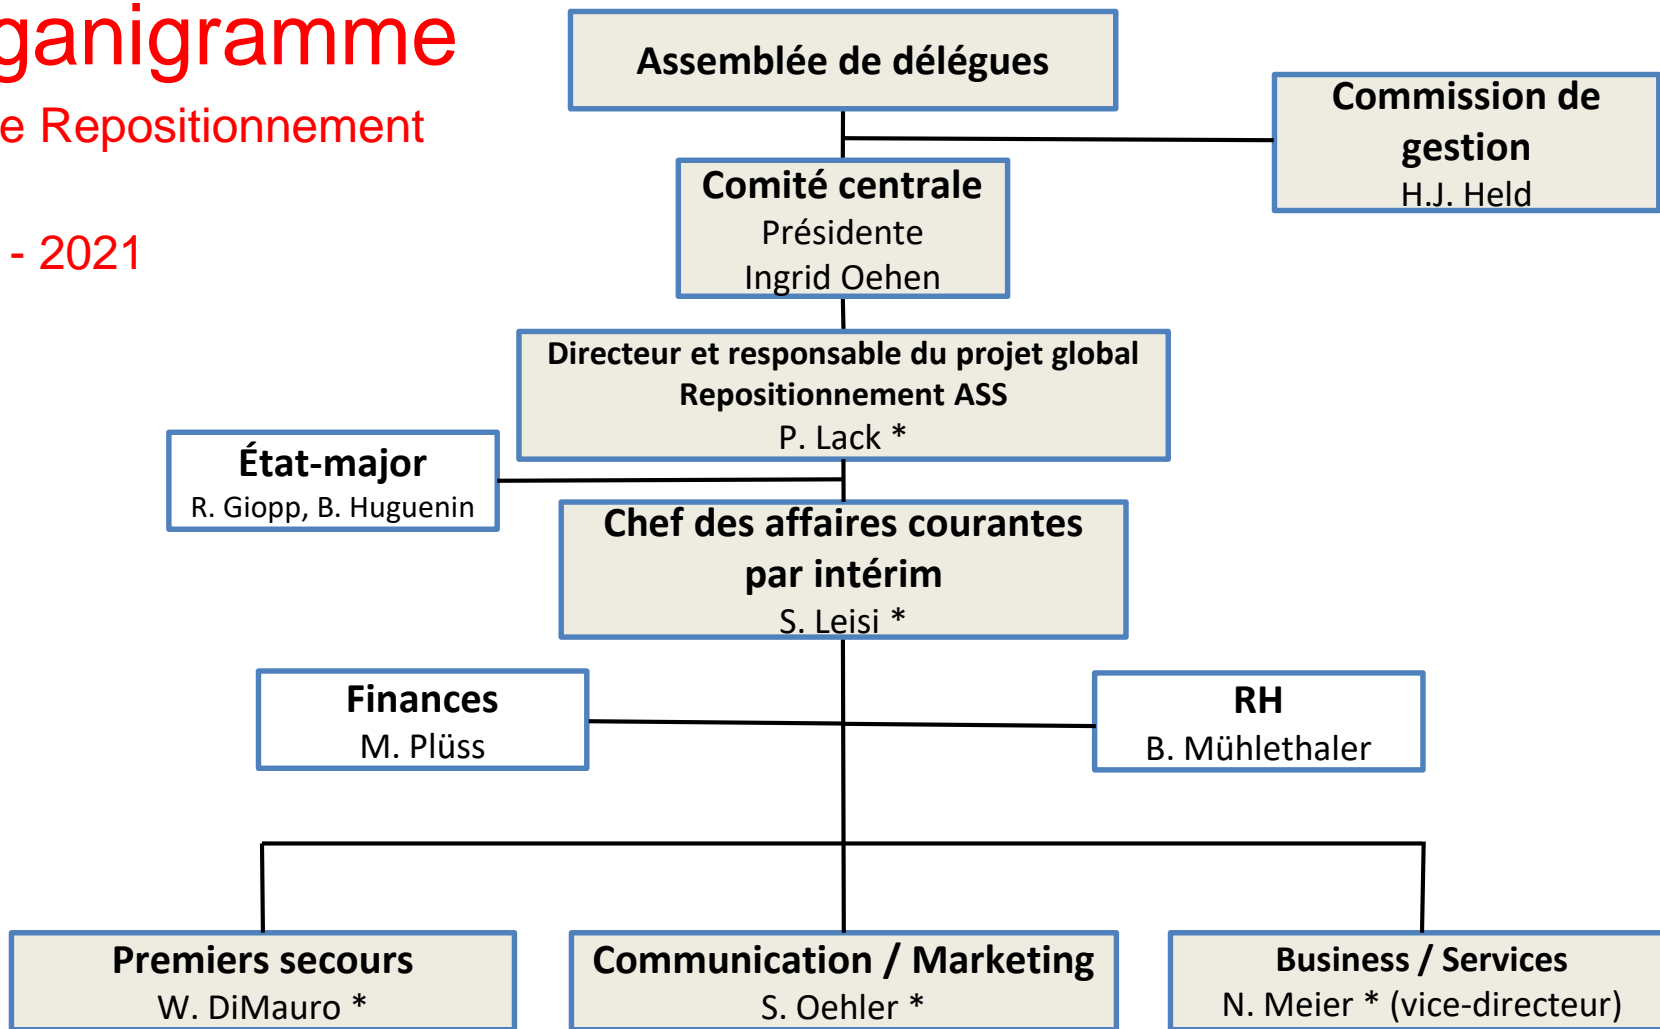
ganigramme

e Repositionnement

- 2021

Assemblée de délégues

Commission de gestion
H.J. Held

Comité centrale
Présidente
Ingrid Oehen

Directeur et responsable du projet global Repositionnement ASS
P. Lack *

État-major
R. Giopp, B. Huguenin

Chef des affaires courantes par intérim
S. Leisi *

Finances
M. Plüss

RH
B. Mühlethaler

Premiers secours
W. DiMauro *

Communication / Marketing
S. Oehler *

Business / Services
N. Meier * (vice-directeur)